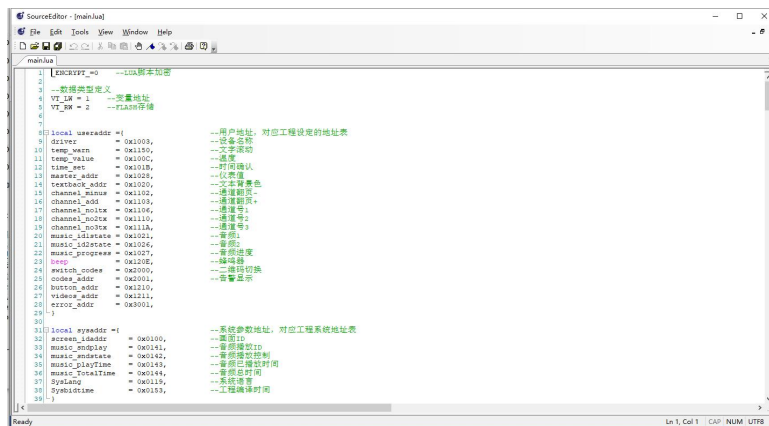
SourceEditor - [main.lua]

File Edit Tools View Window Help

main.lua

1 ENCRYPT =0 --LUA脚本加密
2
3 --数据类型定义
4 VT_LW = 1 --变量地址
5 VT_RW = 2 --FLASH存储
6
7
8 local useraddr ={ --用户地址，对应工程设定的地址表
9 driver = 0x1003, --设备名称
10 temp_warn = 0x1150, --文字滚动
11 temp_value = 0x100C, --温度
12 time_set = 0x101B, --时间确认
13 master_addr = 0x1028, --仪表值
14 textback_addr = 0x1020, --文本背景色
15 channel_minus = 0x1102, --通道翻页-
16 channel_add = 0x1103, --通道翻页+
17 channel_no1tx = 0x1106, --通道号1
18 channel_no2tx = 0x1110, --通道号2
19 channel_no3tx = 0x111A, --通道号3
20 music_id1state = 0x1021, --音频1
21 music_id2state = 0x1026, --音频2
22 music_progress = 0x1027, --音频进度
23 beep = 0x120E, --蜂鸣器
24 switch_codes = 0x2000, --二维码切换
25 codes_addr = 0x2001,
26 button_addr = 0x1210,
27 videos_addr = 0x1211,
28 error_addr = 0x3001, --告警显示
29 }
30
31 local sysaddr ={ --系统参数地址，对应工程系统地址表
32 screen_idaddr = 0x0100, --画面ID
33 music_endplay = 0x0141, --音频播放ID
34 music_endstate = 0x0142, --音频播放控制
35 music_playTime = 0x0143, --音频已播放时间
36 music_TotalTime = 0x0144, --音频总时间
37 SysLang = 0x0119, --系统语言
38 Sysbidtime = 0x0153, --工程编译时间
39 }

Ready Ln 1, Col 1 CAP NUM UTF8